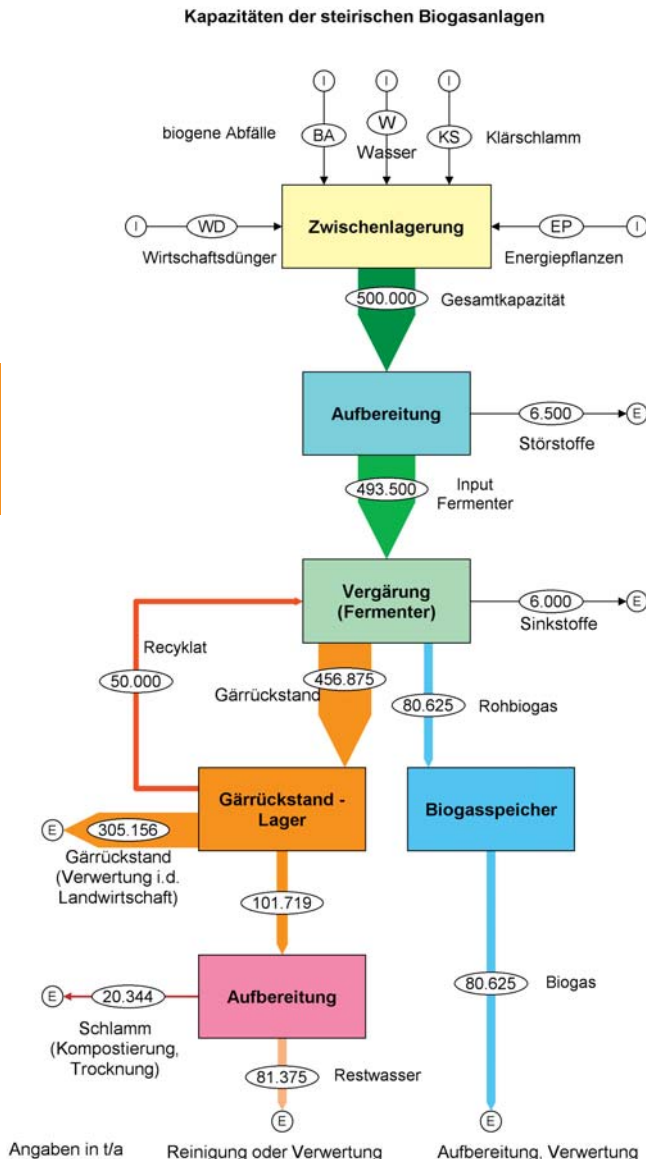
Kapazitäten der steirischen Biogasanlagen

I I I

biogene Abfälle BA W KS Klärschlamm

Wasser

I WD Zwischenlagerung EP I

Wirtschaftsdünger Energiepflanzen

500.000 Gesamtkapazität

Aufbereitung 6.500 E

Störstoffe

493.500 Input Fermenter

Vergärung (Fermenter) 6.000 E

Sinkstoffe

Recyklat

50.000

456.875 Gärrückstand

80.625 Rohbiogas

Gärrückstand - Lager

Biogasspeicher

E 305.156

Gärrückstand (Verwertung i.d. Landwirtschaft)

101.719

80.625 Biogas

E 20.344 Aufbereitung

Schlamm (Kompostierung, Trocknung)

81.375 Restwasser

E E

Angaben in t/a

Reinigung oder Verwertung

Aufbereitung, Verwertung